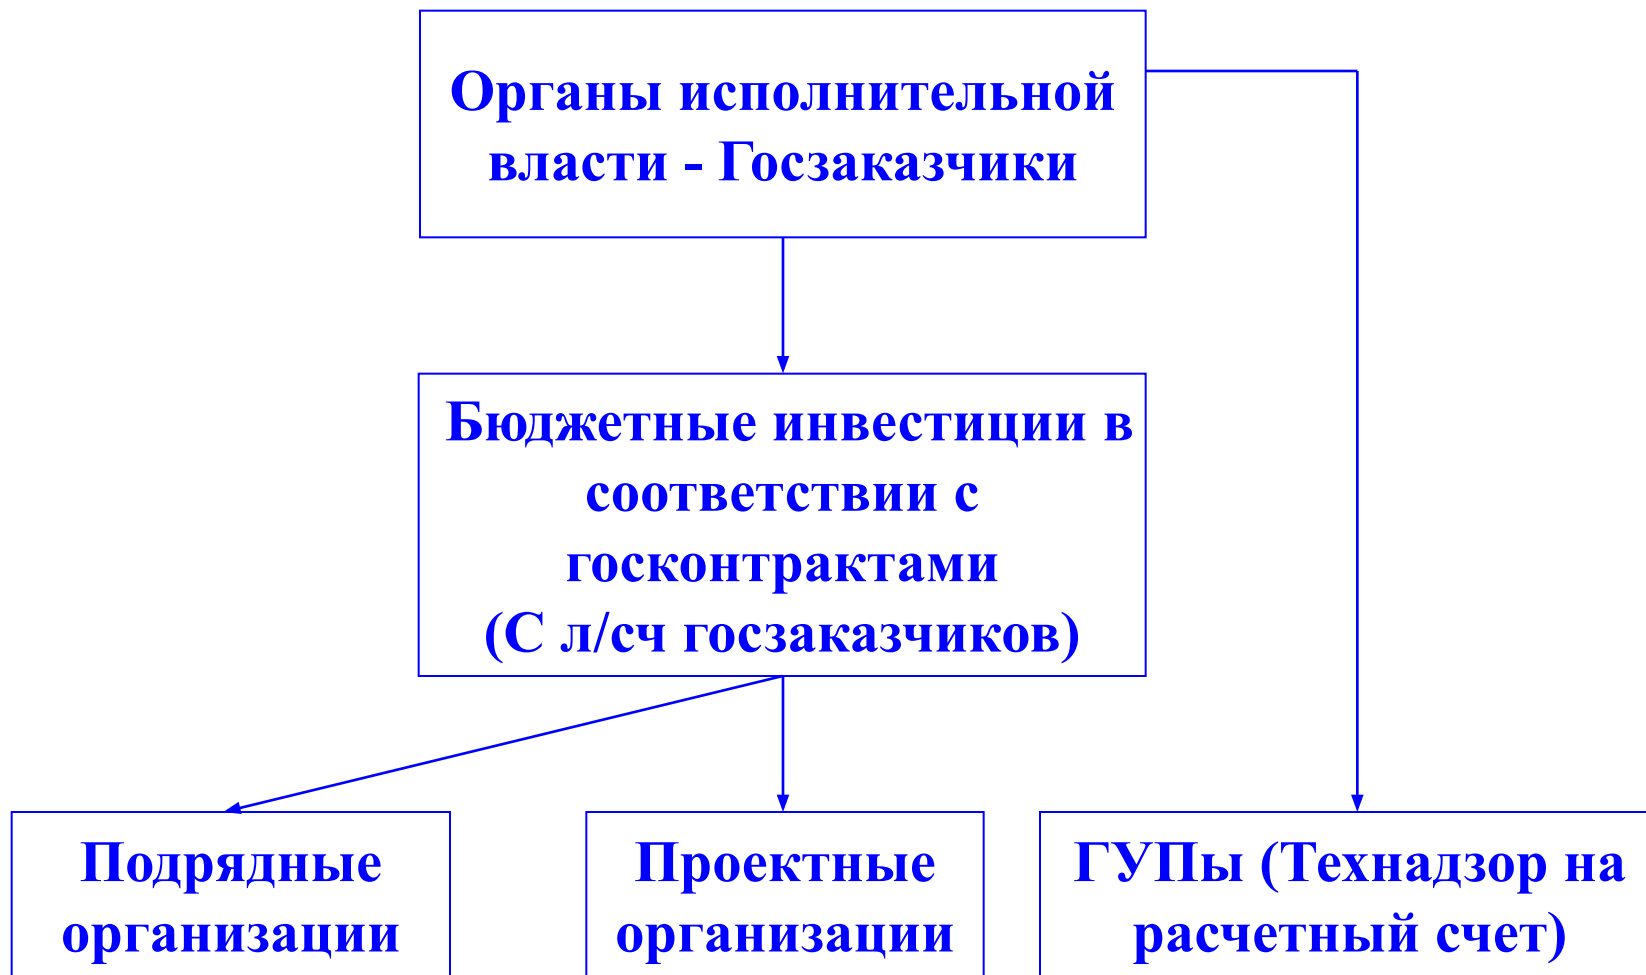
Органы исполнительной власти - Госзаказчики

Бюджетные инвестиции в соответствии с госконтрактами
(С л/сч госзаказчиков)

Подрядные организации

Проектные организации

ГУПы (Технадзор на расчетный счет)